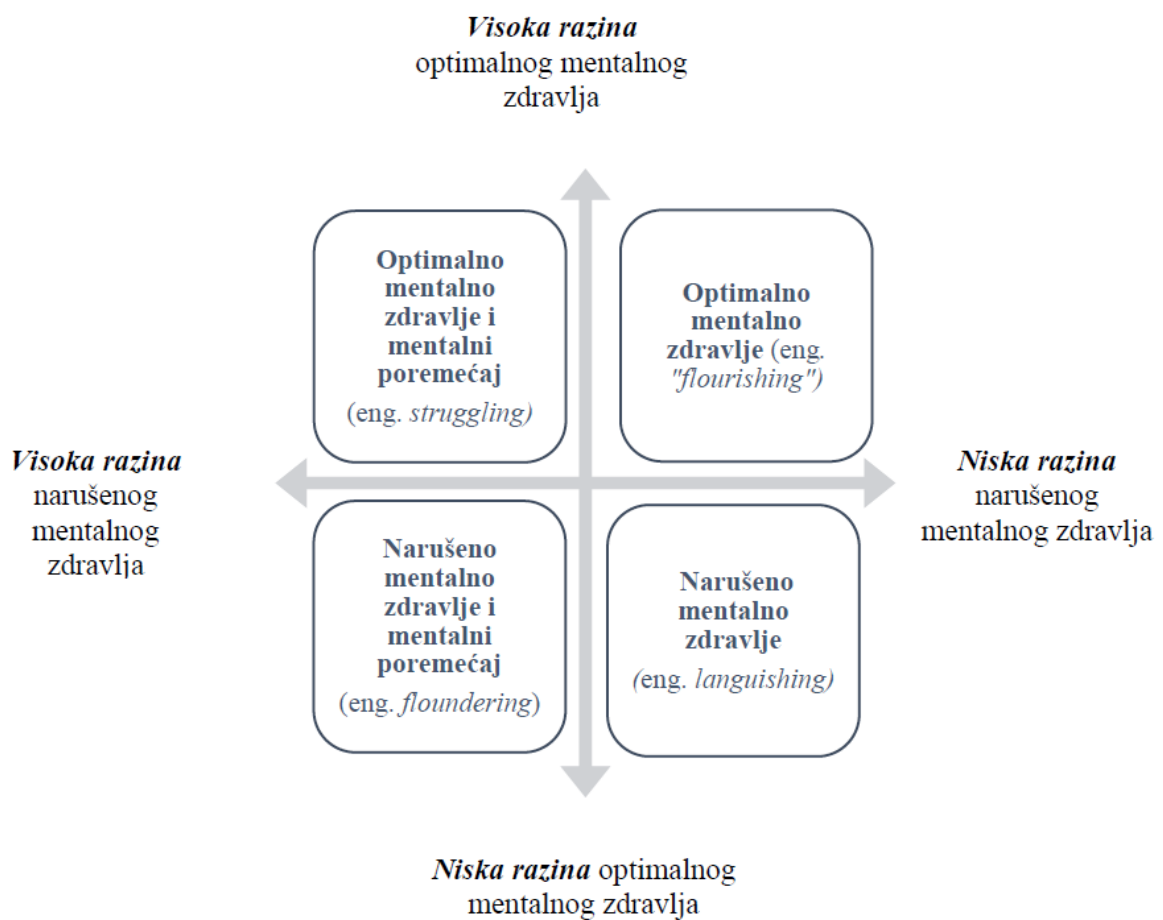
Visoka razina optimalnog mentalnog zdravlja

Optimalno mentalno zdravlje i mentalni poremećaj (eng. struggling)

Optimalno mentalno zdravlje (eng. "flourishing")

Visoka razina narušenog mentalnog zdravlja

Niska razina narušenog mentalnog zdravlja

Narušeno mentalno zdravlje i mentalni poremećaj (eng. floundering)

Narušeno mentalno zdravlje (eng. languishing)

Niska razina optimalnog mentalnog zdravlja